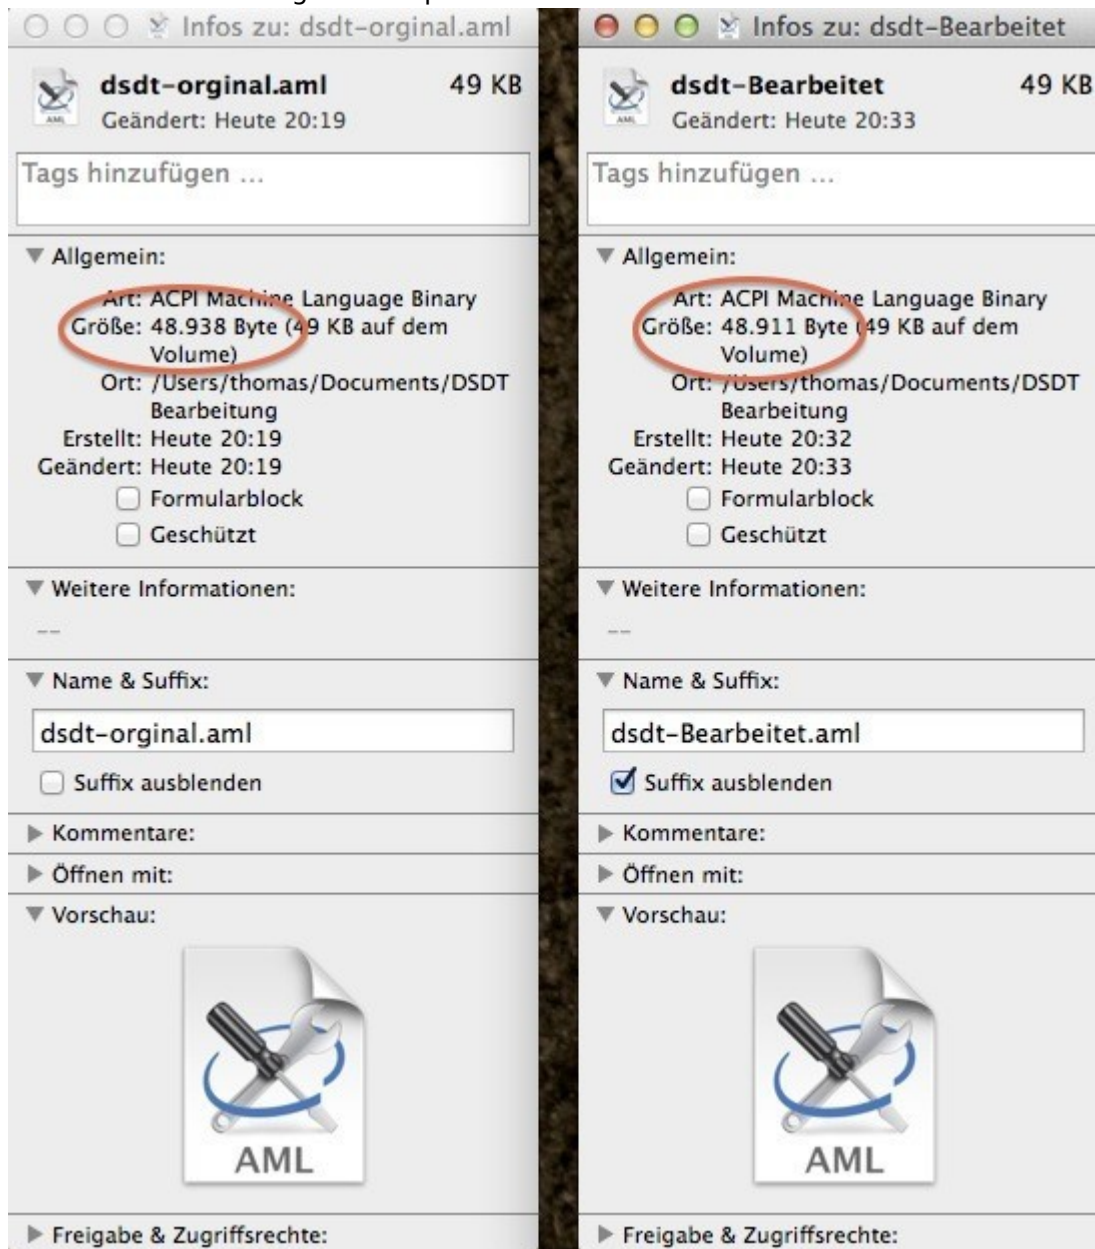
Infos zu: dsdt-orginal.aml

AML

dsdt-orginal.aml 49 KB
Geändert: Heute 20:19

Tags hinzufügen ...

Allgemein:

Art: ACPI Machine Language Binary
Größe: 48.938 Byte (49 KB auf dem Volume)
Ort: /Users/thomas/Documents/DSDT Bearbeitung
Erstellt: Heute 20:19
Geändert: Heute 20:19

Formularblock

Geschützt

Weitere Informationen:

--

Name & Suffix:

dsdt-orginal.aml

Suffix ausblenden

Kommentare:

Öffnen mit:

Vorschau:

AML

Freigabe & Zugriffsrechte:

Infos zu: dsdt-Bearbeitet

AML

dsdt-Bearbeitet 49 KB
Geändert: Heute 20:33

Tags hinzufügen ...

Allgemein:

Art: ACPI Machine Language Binary
Größe: 48.911 Byte (49 KB auf dem Volume)
Ort: /Users/thomas/Documents/DSDT Bearbeitung
Erstellt: Heute 20:32
Geändert: Heute 20:33

Formularblock

Geschützt

Weitere Informationen:

--

Name & Suffix:

dsdt-Bearbeitet.aml

Suffix ausblenden

Kommentare:

Öffnen mit:

Vorschau:

AML

Freigabe & Zugriffsrechte: